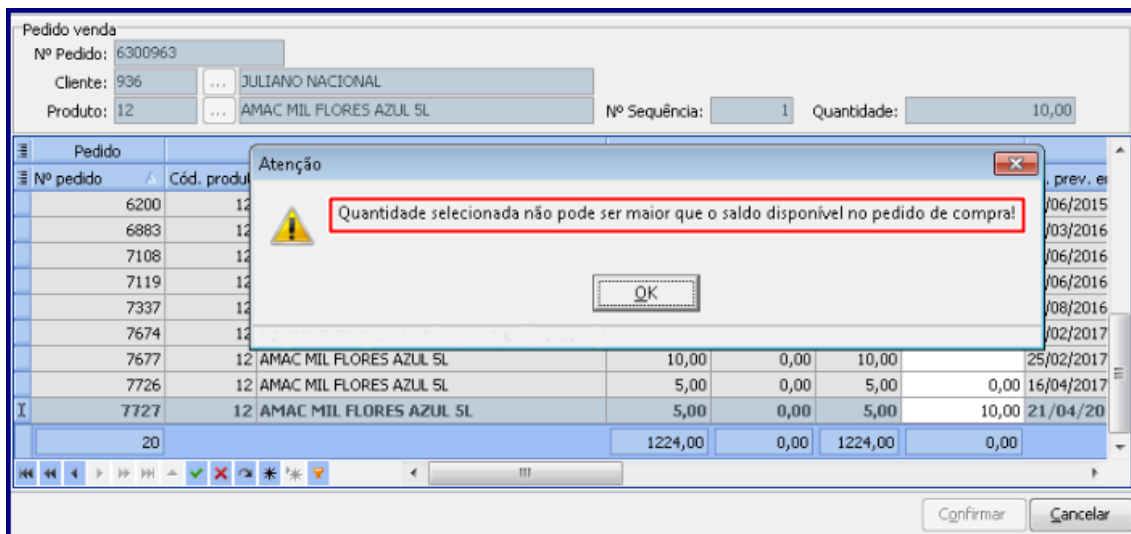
Pedido venda

Nº Pedido: 6300963

Cliente: 936 ... JULIANO NACIONAL

Produto: 12 ... AMAC MIL FLORES AZUL 5L

Nº Sequência: 1

Quantidade: 10,00

| Pedido | | | | | | |
|---|---|---|---|---|---|---|
| Nº pedido | Cód. produt | | | | | . prev. e |
| 6200 | 12 | | | | | /06/2015 |
| 6883 | 12 | | | | | /03/2016 |
| 7108 | 12 | | | | | /06/2016 |
| 7119 | 12 | | | | | /06/2016 |
| 7337 | 12 | | | | | /08/2016 |
| 7674 | 12 | | | | | /02/2017 |
| 7677 | 12 | AMAC MIL FLORES AZUL 5L | 10,00 | 0,00 | 10,00 | 25/02/2017 |
| 7726 | 12 | AMAC MIL FLORES AZUL 5L | 5,00 | 0,00 | 5,00 | 0,00 16/04/2017 |
| 7727 | 12 | AMAC MIL FLORES AZUL 5L | 5,00 | 0,00 | 5,00 | 10,00 21/04/20 |
| 20 | | | 1224,00 | 0,00 | 1224,00 | 0,00 |

Atenção

Quantidade selecionada não pode ser maior que o saldo disponível no pedido de compra!

OK

Confirmar

Cancelar